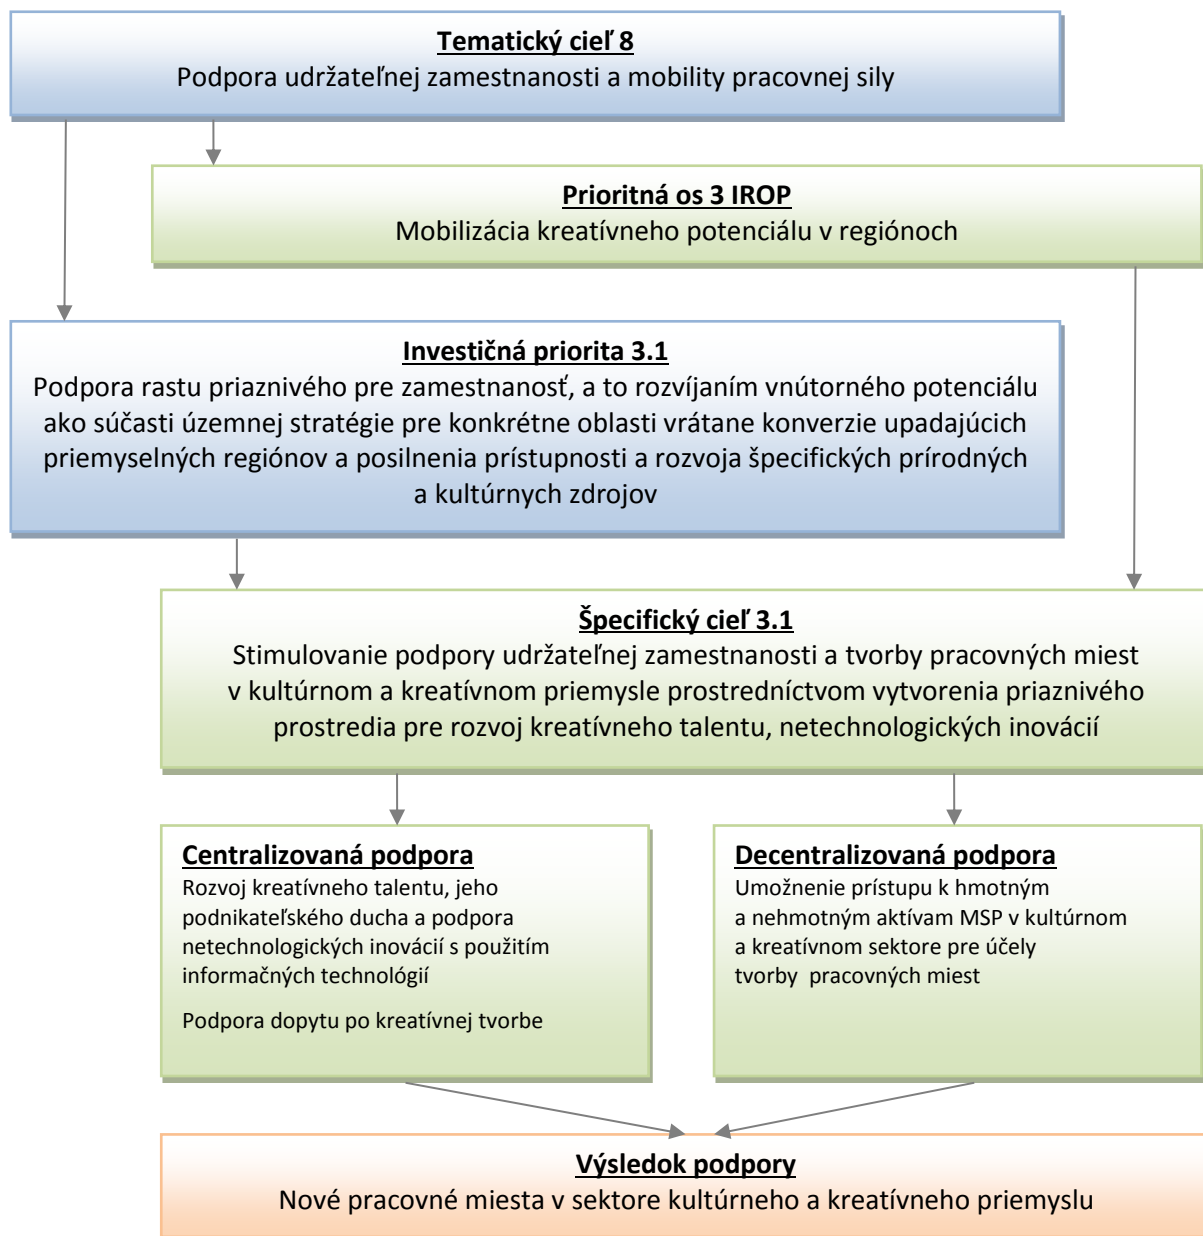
Tematický cieľ 8
Podpora udržateľnej zamestnanosti a mobility pracovnej sily

Prioritná os 3 IROP
Mobilizácia kreatívneho potenciálu v regiónoch

Investičná priorita 3.1
Podpora rastu priaznivého pre zamestnanosť, a to rozvíjaním vnútorného potenciálu ako súčasti územnej stratégie pre konkrétne oblasti vrátane konverzie upadajúcich priemyselných regiónov a posilnenia prístupnosti a rozvoja špecifických prírodných a kultúrnych zdrojov

Špecifický cieľ 3.1
Stimulovanie podpory udržateľnej zamestnanosti a tvorby pracovných miest v kultúrnom a kreatívnom priemysle prostredníctvom vytvorenia priaznivého prostredia pre rozvoj kreatívneho talentu, netechnologických inovácií

Centralizovaná podpora
Rozvoj kreatívneho talentu, jeho podnikateľského ducha a podpora netechnologických inovácií s použitím informačných technológií

Podpora dopytu po kreatívnej tvorbe

Decentralizovaná podpora
Umožnenie prístupu k hmotným a nehmotným aktívam MSP v kultúrnom a kreatívnom sektore pre účely tvorby pracovných miest

Výsledok podpory
Nové pracovné miesta v sektore kultúrneho a kreatívneho priemyslu